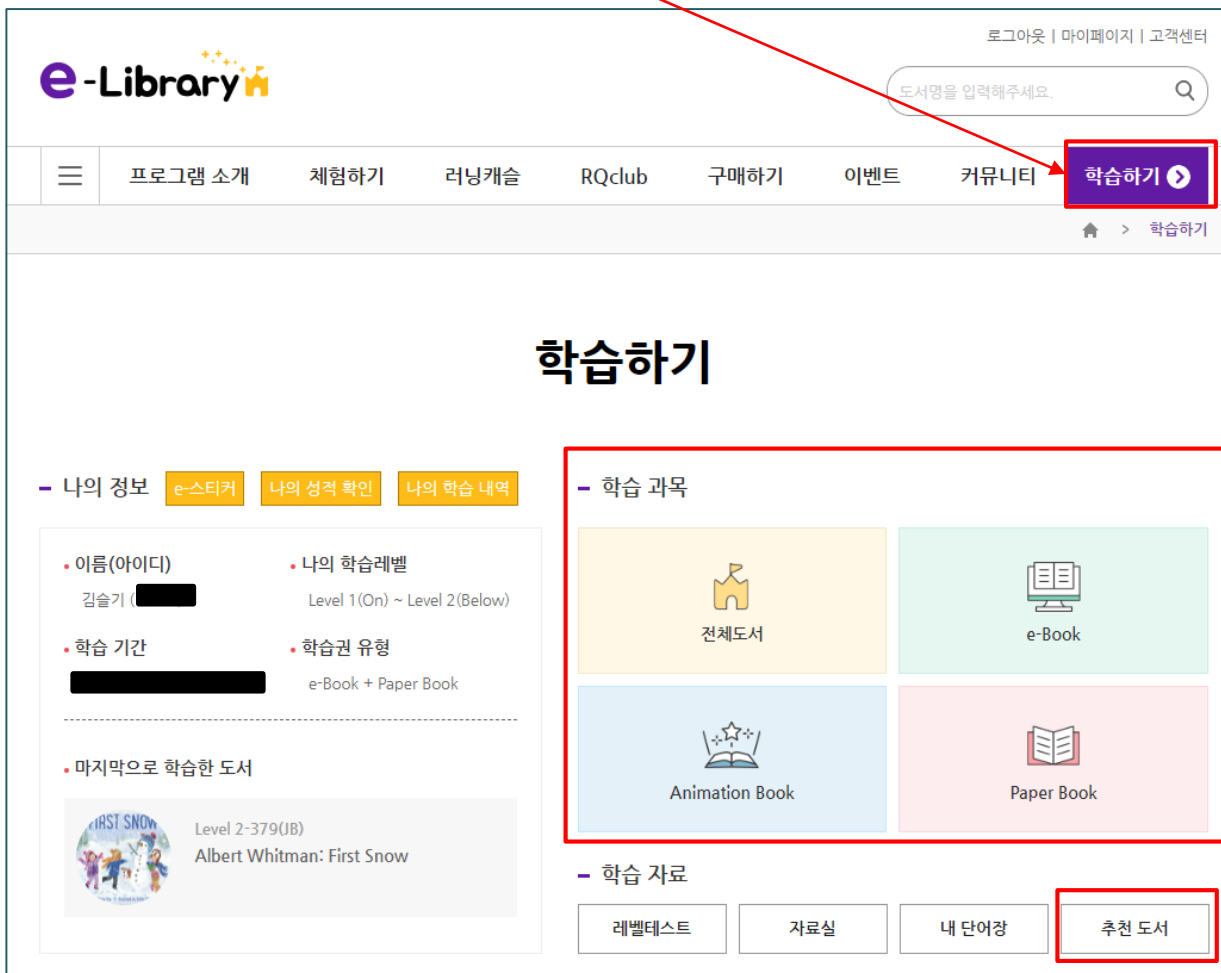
로그아웃 | 마이페이지 | 고객센터

e-Library

도서명을 입력해주세요.

프로그램 소개 체험하기 러닝캐슬 RQclub 구매하기 이벤트 커뮤니티 학습하기

> 학습하기

학습하기

나의 정보 e-스티커 나의 성적 확인 나의 학습 내역

• 이름(아이디)
김슬기 (

• 나의 학습레벨
Level 1(On) ~ Level 2(Below)

• 학습 기간

• 학습권 유형
e-Book + Paper Book

• 마지막으로 학습한 도서

FIRST SNOW

Level 2-379(JB)
Albert Whitman: First Snow

학습 과목

전체도서

e-Book

Animation Book

Paper Book

학습 자료

레벨테스트 자료실 내 단어장 추천 도서